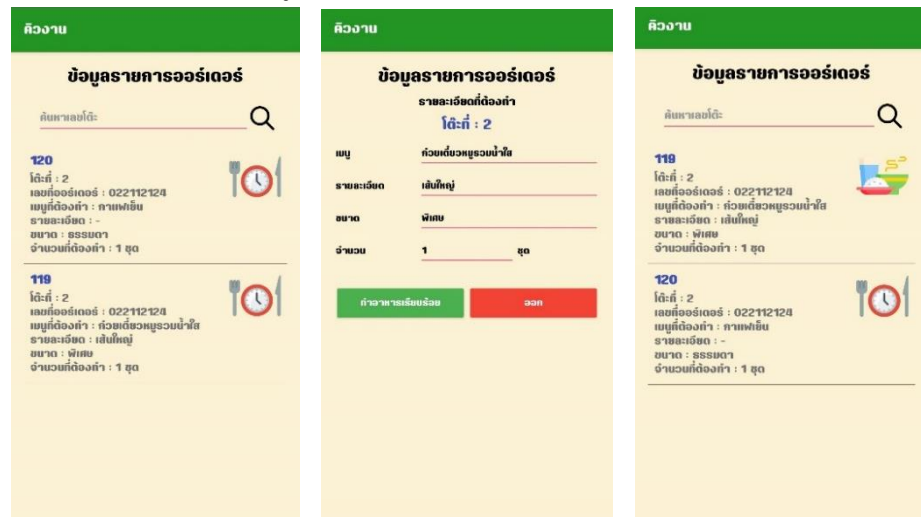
คิวงาน

ข้อมูลรายการออร์เดอร์

ค้นหาเลขโต๊ะ

120
โต๊ะที่ : 2
เลขที่ออร์เดอร์ : 022112124
เมนูที่ต้องทำ : กาแฟเย็น
รายละเอียด : -
ขนาด : ธรรมดา
จำนวนที่ต้องทำ : 1 ชุด

119
โต๊ะที่ : 2
เลขที่ออร์เดอร์ : 022112124
เมนูที่ต้องทำ : ก๋วยเตี๋ยวหมูรวมน้ำใส
รายละเอียด : เส้นใหญ่
ขนาด : พิเศษ
จำนวนที่ต้องทำ : 1 ชุด

คิวงาน

ข้อมูลรายการออร์เดอร์
รายละเอียดที่ต้องทำ
โต๊ะที่ : 2

เมนู ก๋วยเตี๋ยวหมูรวมน้ำใส
รายละเอียด เส้นใหญ่
ขนาด พิเศษ
จำนวน 1 ชุด

ทำอาหารเรียบร้อย
ออก

คิวงาน

ข้อมูลรายการออร์เดอร์

ค้นหาเลขโต๊ะ

119
โต๊ะที่ : 2
เลขที่ออร์เดอร์ : 022112124
เมนูที่ต้องทำ : ก๋วยเตี๋ยวหมูรวมน้ำใส
รายละเอียด : เส้นใหญ่
ขนาด : พิเศษ
จำนวนที่ต้องทำ : 1 ชุด

120
โต๊ะที่ : 2
เลขที่ออร์เดอร์ : 022112124
เมนูที่ต้องทำ : กาแฟเย็น
รายละเอียด : -
ขนาด : ธรรมดา
จำนวนที่ต้องทำ : 1 ชุด